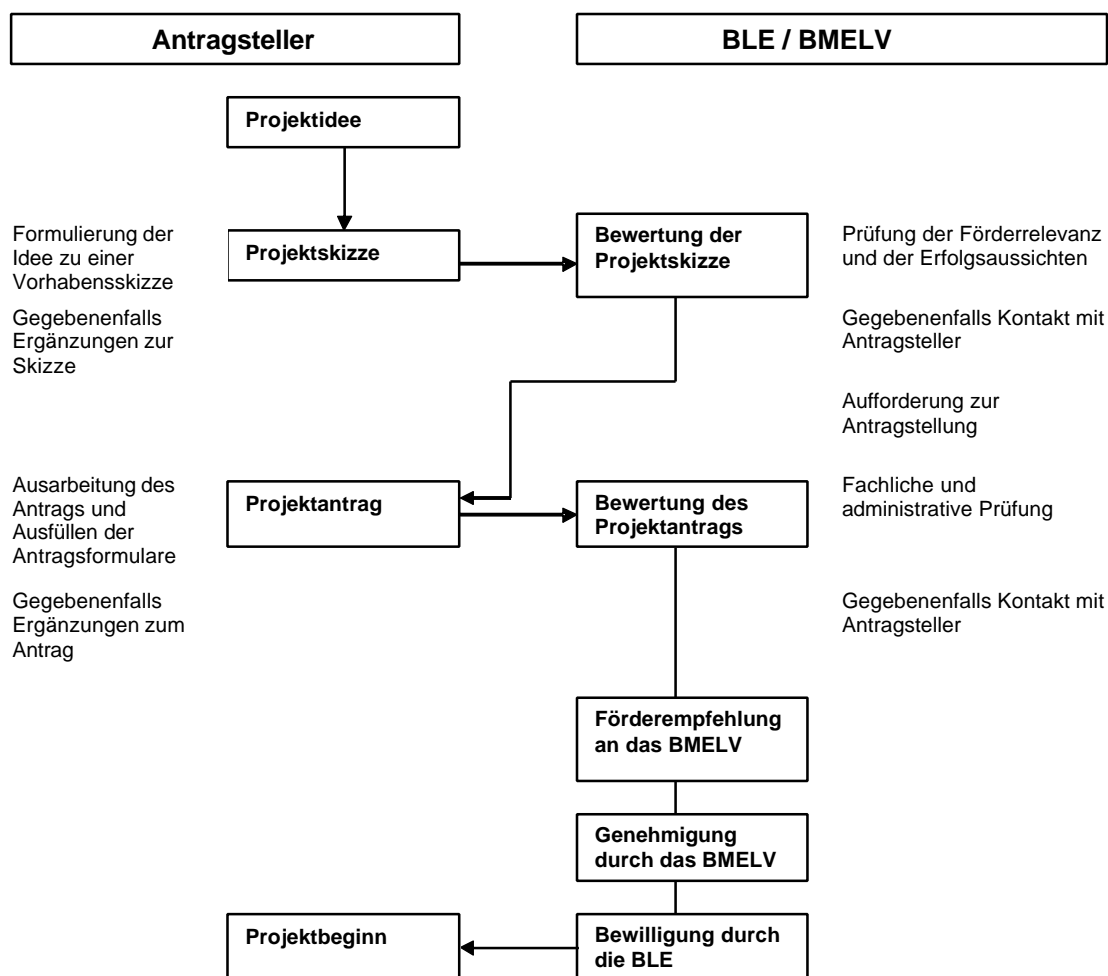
Antragsteller

BLE / BMELV

Projektidee

Formulierung der Idee zu einer Vorhabensskizze

Projektskizze

Bewertung der Projektskizze

Prüfung der Förderrelevanz und der Erfolgsaussichten

Gegebenenfalls Ergänzungen zur Skizze

Gegebenenfalls Kontakt mit Antragsteller

Aufforderung zur Antragstellung

Ausarbeitung des Antrags und Ausfüllen der Antragsformulare

Projektantrag

Bewertung des Projektantrags

Fachliche und administrative Prüfung

Gegebenenfalls Ergänzungen zum Antrag

Gegebenenfalls Kontakt mit Antragsteller

Förderempfehlung an das BMELV

Genehmigung durch das BMELV

Projektbeginn

Bewilligung durch die BLE